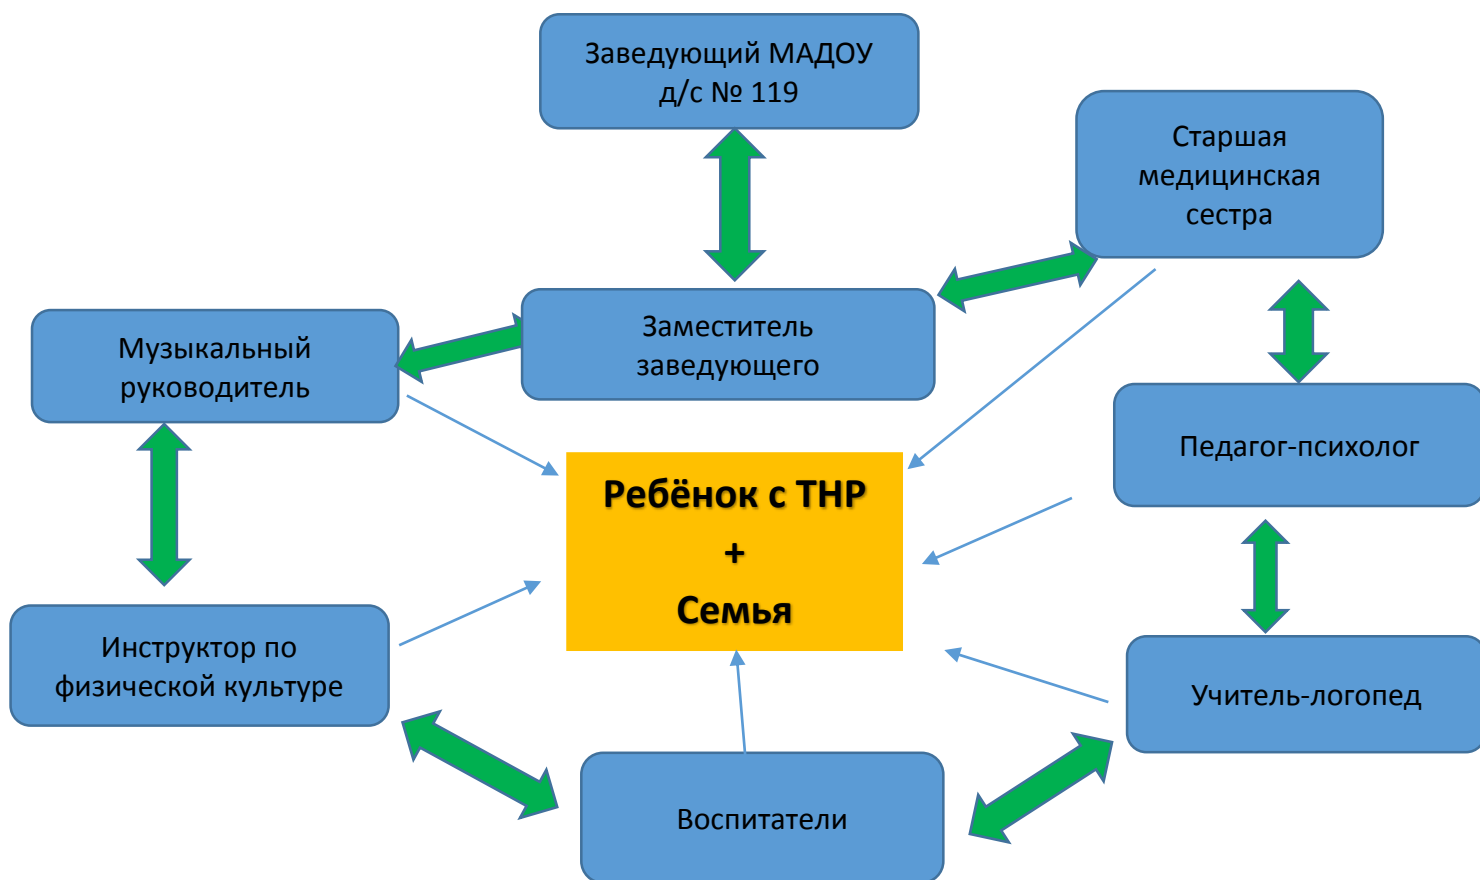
Заведующий МАДОУ д/с № 119

Старшая медицинская сестра

Заместитель заведующего

Музыкальный руководитель

Педагог-психолог

Ребёнок с ТНР
+
Семья

Инструктор по физической культуре

Учитель-логопед

Воспитатели